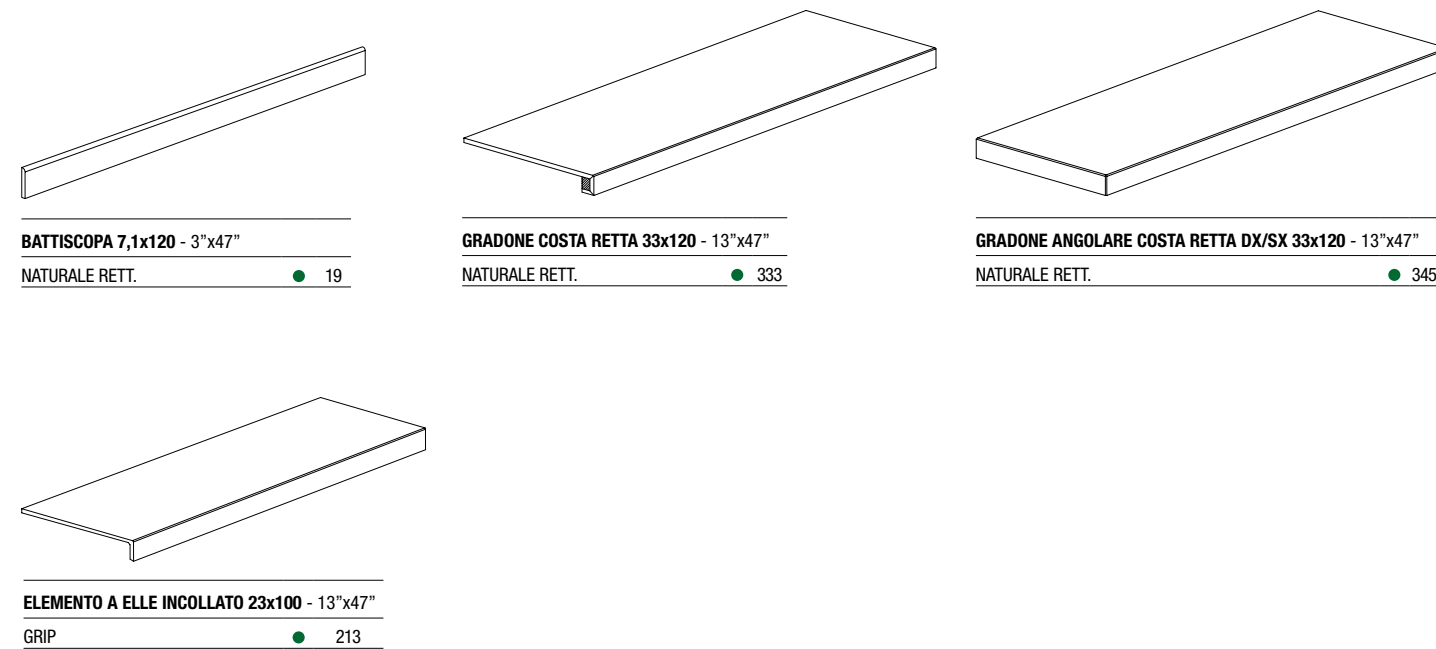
**BATTISCOPA 7,1x120** - 3”x47”

| NATURALE RETT. | ● 19 |
|---|---|

**GRADONE COSTA RETTA 33x120** - 13”x47”

| NATURALE RETT. | ● 333 |
|---|---|

**GRADONE ANGOLARE COSTA RETTA DX/SX 33x120** - 13”x47”

| NATURALE RETT. | ● 345 |
|---|---|

**ELEMENTO A ELLE INCOLLATO 23x100** - 13”x47”

| GRIP | ● 213 |
|---|---|